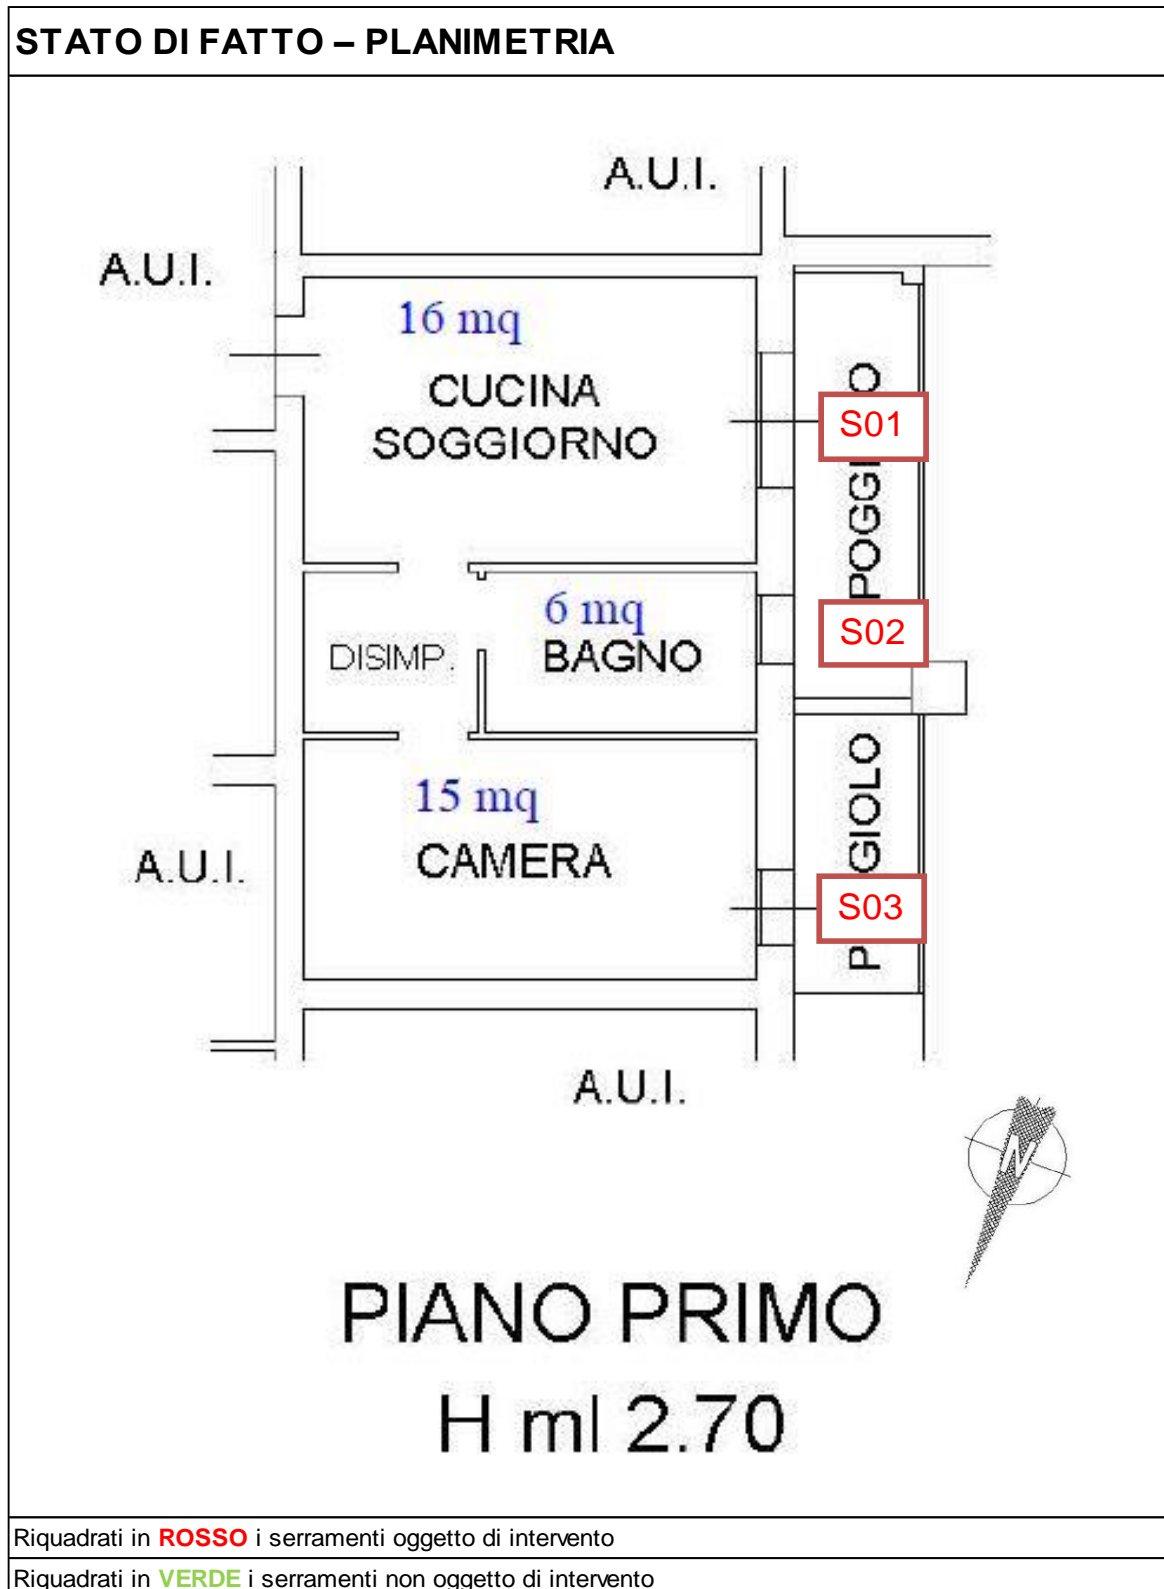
STATO DI FATTO – PLANIMETRIA

A.U.I.

A.U.I.

16 mq
CUCINA
SOGGIORNO

S01

POGGIOLO

S02

DISIMP.

6 mq
BAGNO

15 mq
CAMERA

A.U.I.

POGGIOLO

S03

A.U.I.

N

PIANO PRIMO
H ml 2.70

Riquadrati in ROSSO i serramenti oggetto di intervento
Riquadrati in VERDE i serramenti non oggetto di intervento